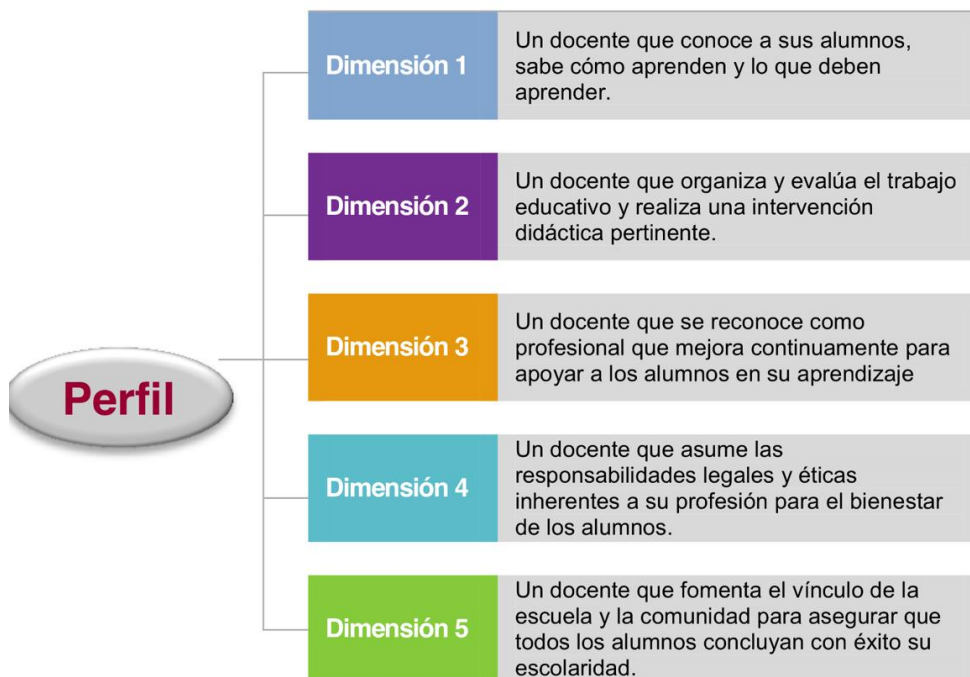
Perfil

| | |
|---|---|
| Dimensión 1 | Un docente que conoce a sus alumnos, sabe cómo aprenden y lo que deben aprender. |
| Dimensión 2 | Un docente que organiza y evalúa el trabajo educativo y realiza una intervención didáctica pertinente. |
| Dimensión 3 | Un docente que se reconoce como profesional que mejora continuamente para apoyar a los alumnos en su aprendizaje |
| Dimensión 4 | Un docente que asume las responsabilidades legales y éticas inherentes a su profesión para el bienestar de los alumnos. |
| Dimensión 5 | Un docente que fomenta el vínculo de la escuela y la comunidad para asegurar que todos los alumnos concluyan con éxito su escolaridad. |